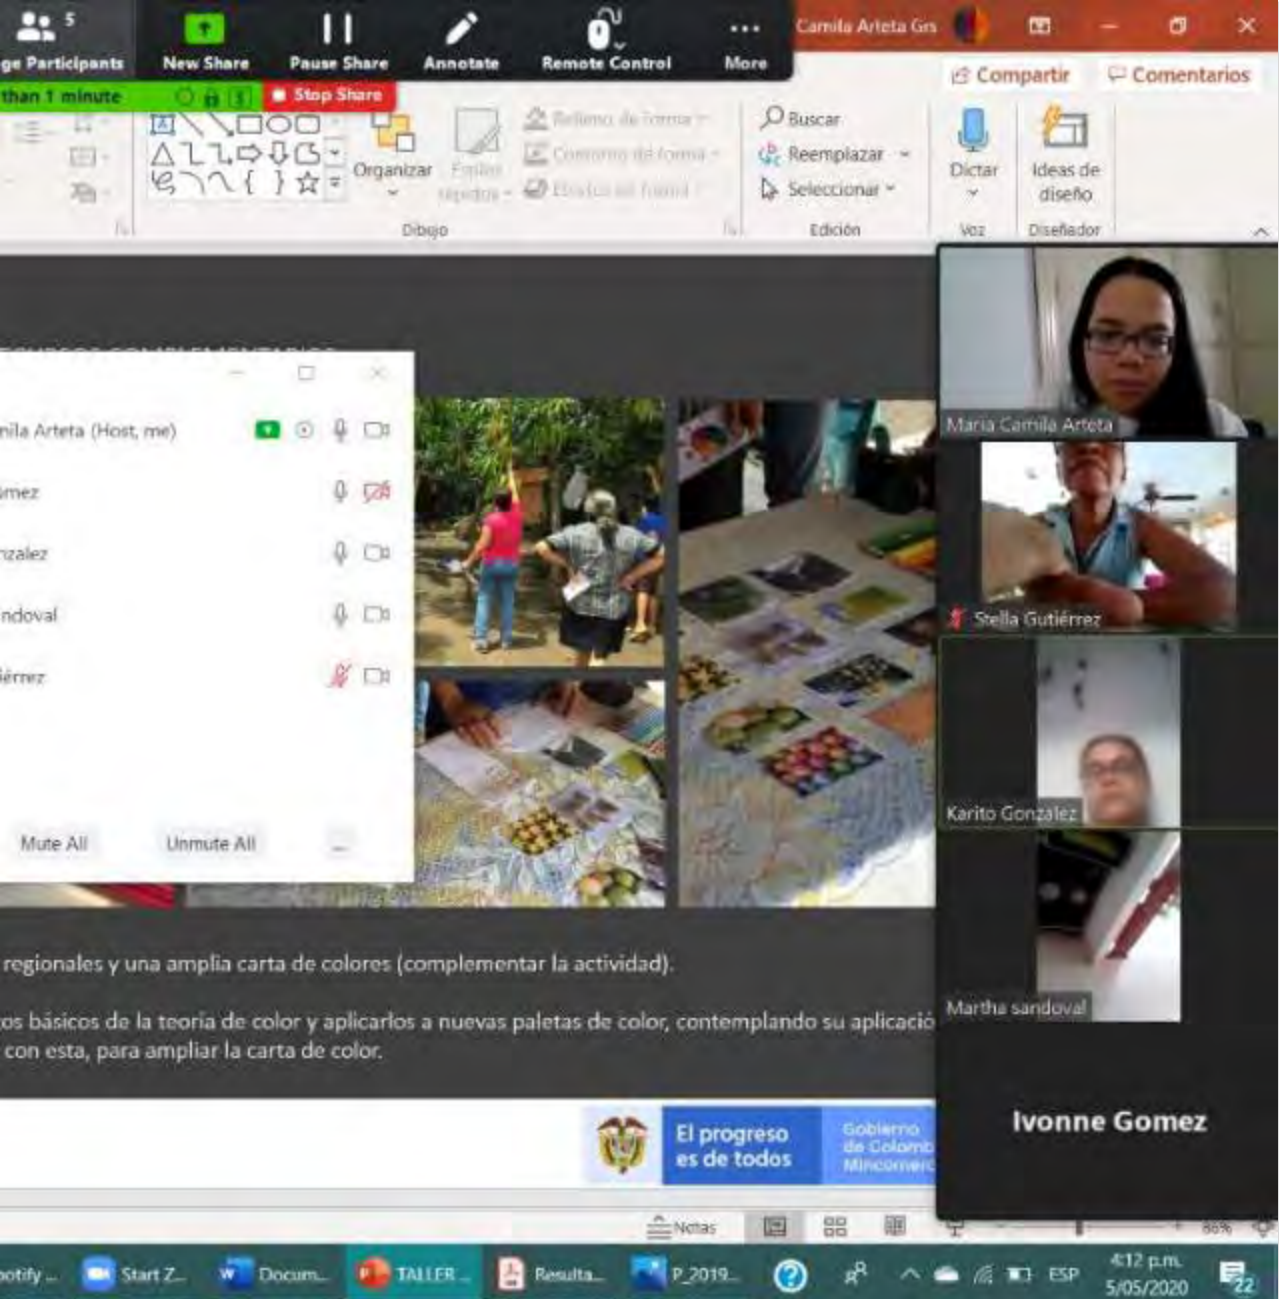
5
ge Participants
New Share
Pause Share
Annotate
Remote Control
More
than 1 minute
Stop Share
Camila Arteta Gn
Compartir
Comentarios
Organizar
Estilos rápidos
Relleno de forma
Contorno de forma
Efectos de forma
Dibujo
Buscar
Reemplazar
Seleccionar
Edición
Dictar
Voz
Ideas de diseño
Diseñador
nila Arteta (Host, me)
mez
nzalez
ndoval
iérrez
Mute All
Unmute All
...
Maria Camila Arteta
Stella Gutiérrez
Karito Gonzalez
Martha sandoval
Ivonne Gomez
regionales y una amplia carta de colores (complementar la actividad).
os básicos de la teoría de color y aplicarlos a nuevas paletas de color, contemplando su aplicació con esta, para ampliar la carta de color.
El progreso es de todos
Gobierno de Colomb Mincomerc
Notas
otify ...
Start Z...
Docum...
TALLER ...
Resulta...
P_2019...
ESP
4:12 p.m.
5/05/2020
22